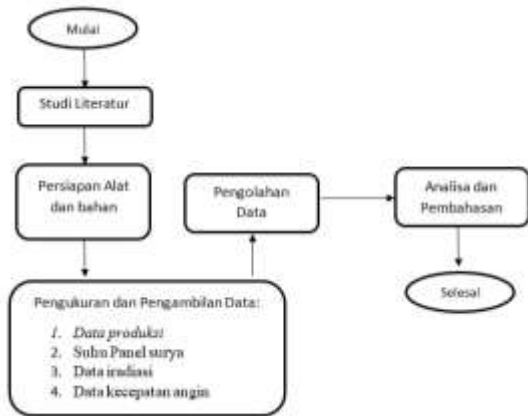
Mulai

Studi Literatur

Persiapan Alat dan bahan

Pengukuran dan Pengambilan Data:

1. Data produksi
2. Suhu Panel surya
3. Data iradiasi
4. Data kecepatan angin

Pengolahan Data

Analisa dan Pembahasan

Selesai